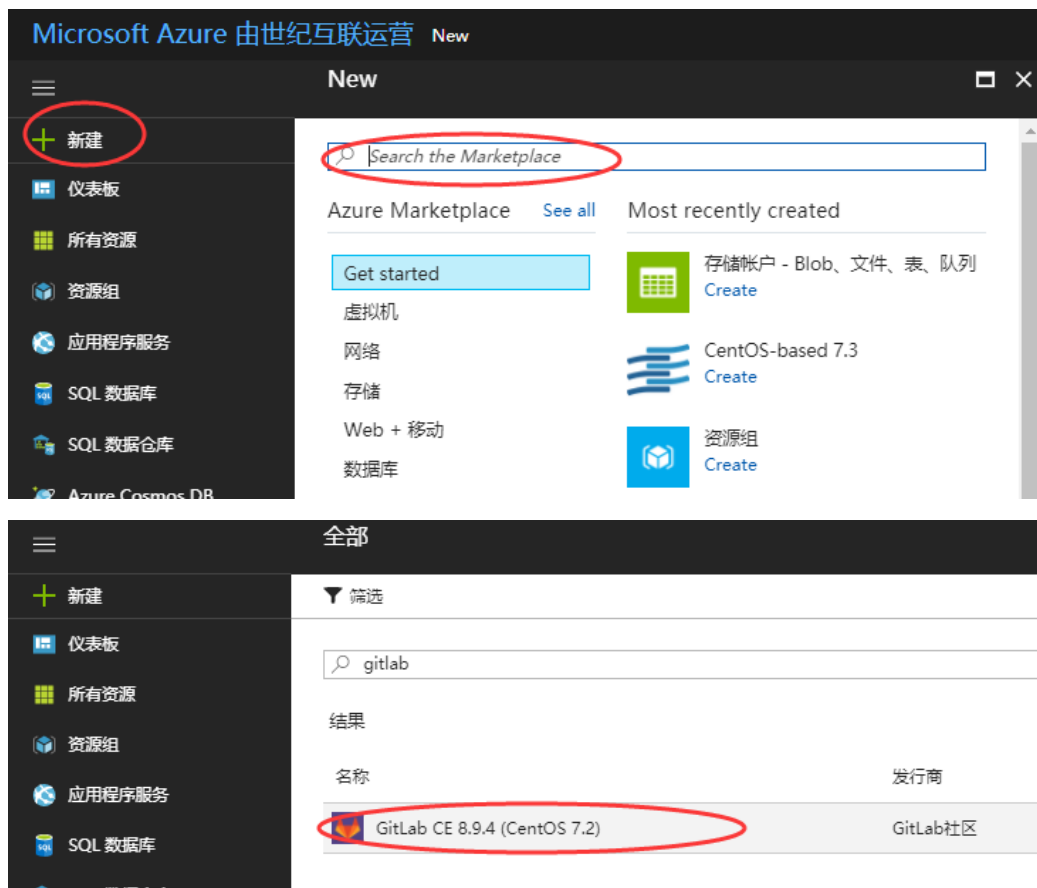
Microsoft Azure 由世纪互联运营 New

New

新建
仪表板
所有资源
资源组
应用程序服务
SQL 数据库
SQL 数据仓库
Azure Cosmos DB

Search the Marketplace

Azure Marketplace See all

Get started
虚拟机
网络
存储
Web + 移动
数据库

Most recently created

存储帐户 - Blob、文件、表、队列
Create

CentOS-based 7.3
Create

资源组
Create

全部

新建
仪表板
所有资源
资源组
应用程序服务
SQL 数据库

筛选

gitlab

结果

| 名称 | 发行商 |
|---|---|
| GitLab CE 8.9.4 (CentOS 7.2) | GitLab社区 |